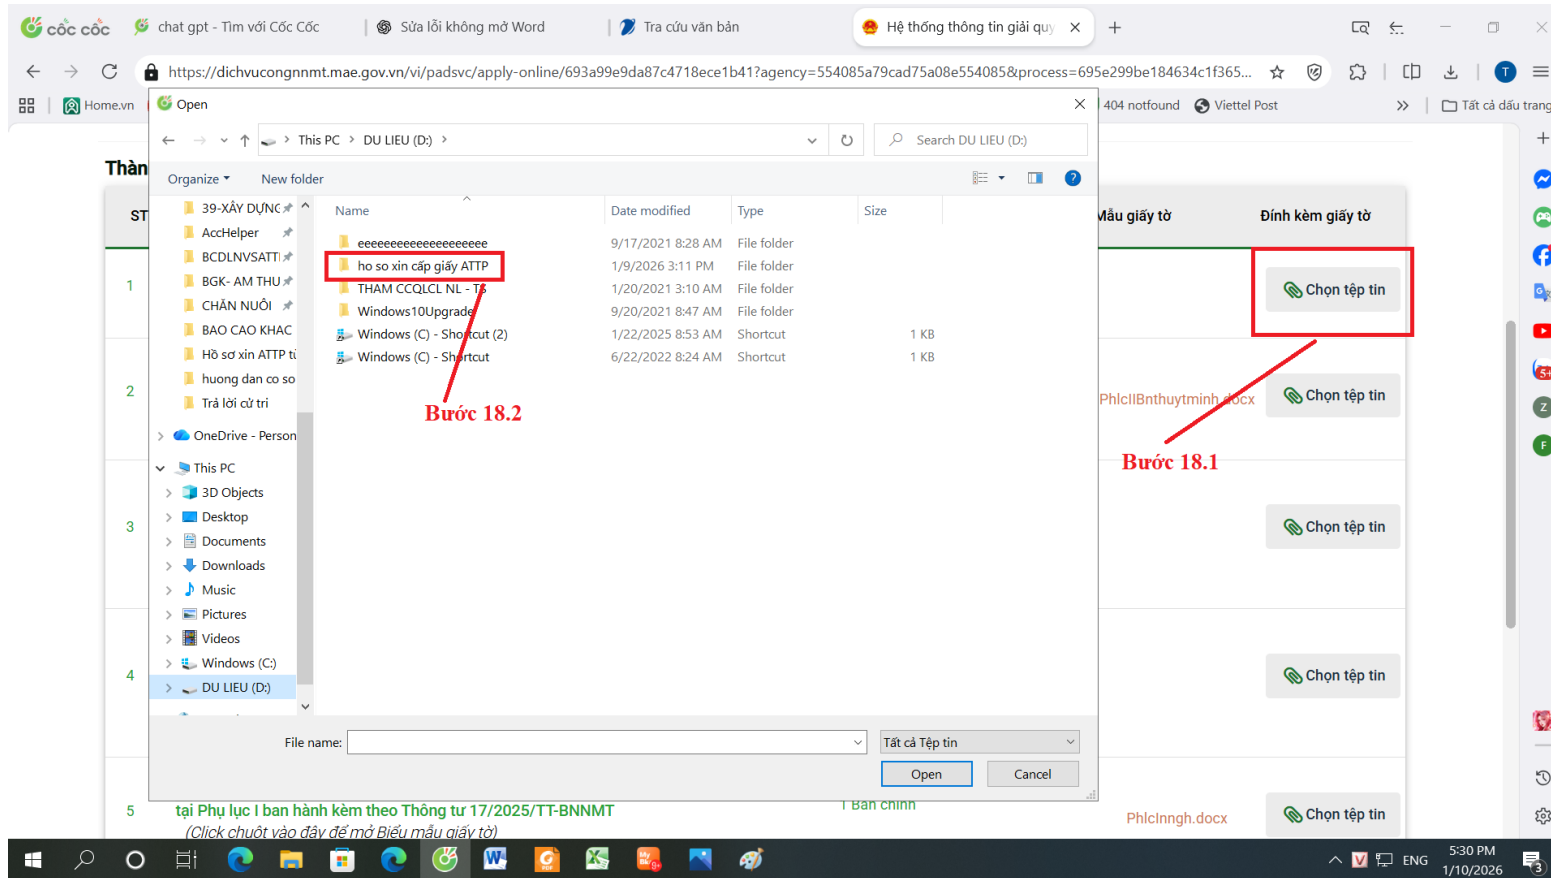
cốc cốc | chat gpt - Tìm với Cốc Cốc | Sửa lỗi không mở Word | Tra cứu văn bản | Hệ thống thông tin giải quy

https://dichvucongnnmt.mae.gov.vn/vi/padsvc/apply-online/693a99e9da87c4718ece1b41?agency=554085a79cad75a08e554085&process=695e299be184634c1f365...

Home.vn | 404 notfound | Viettel Post | Tất cả dấu trang

Open

This PC > DU LIEU (D:) >

Search DU LIEU (D:)

Organize | New folder

39-XÂY DỰNG
AccHelper
BCDLNVSATT
BGK- AM THU
CHĂN NUÔI
BAO CAO KHAC
Hồ sơ xin ATTP tỉ
huong dan co so
Trả lời cử tri
OneDrive - Person
This PC
3D Objects
Desktop
Documents
Downloads
Music
Pictures
Videos
Windows (C:)
DU LIEU (D:)

| Name | Date modified | Type | Size |
|---|---|---|---|
| eeeeeeeeeeeeeeeeeeee | 9/17/2021 8:28 AM | File folder | |
| ho so xin cấp giấy ATTP | 1/9/2026 3:11 PM | File folder | |
| THAM CCQLCL NL - TS | 1/20/2021 3:10 AM | File folder | |
| Windows10Upgrade | 9/20/2021 8:47 AM | File folder | |
| Windows (C) - Shortcut (2) | 1/22/2025 8:53 AM | Shortcut | 1 KB |
| Windows (C) - Shortcut | 6/22/2022 8:24 AM | Shortcut | 1 KB |

Bước 18.2

File name:
Tất cả Tệp tin
Open | Cancel

Thàn
ST
Mẫu giấy tờ
Đính kèm giấy tờ
1
Chọn tệp tin
2
PhlcIIBnthuytminh.docx
Chọn tệp tin
Bước 18.1
3
Chọn tệp tin
4
Chọn tệp tin
5
tại Phụ lục I ban hành kèm theo Thông tư 17/2025/TT-BNNMT
(Click chuột vào đây để mở Biểu mẫu giấy tờ)
1 Bản chính
PhlcInngh.docx
Chọn tệp tin

ENG 5:30 PM 1/10/2026